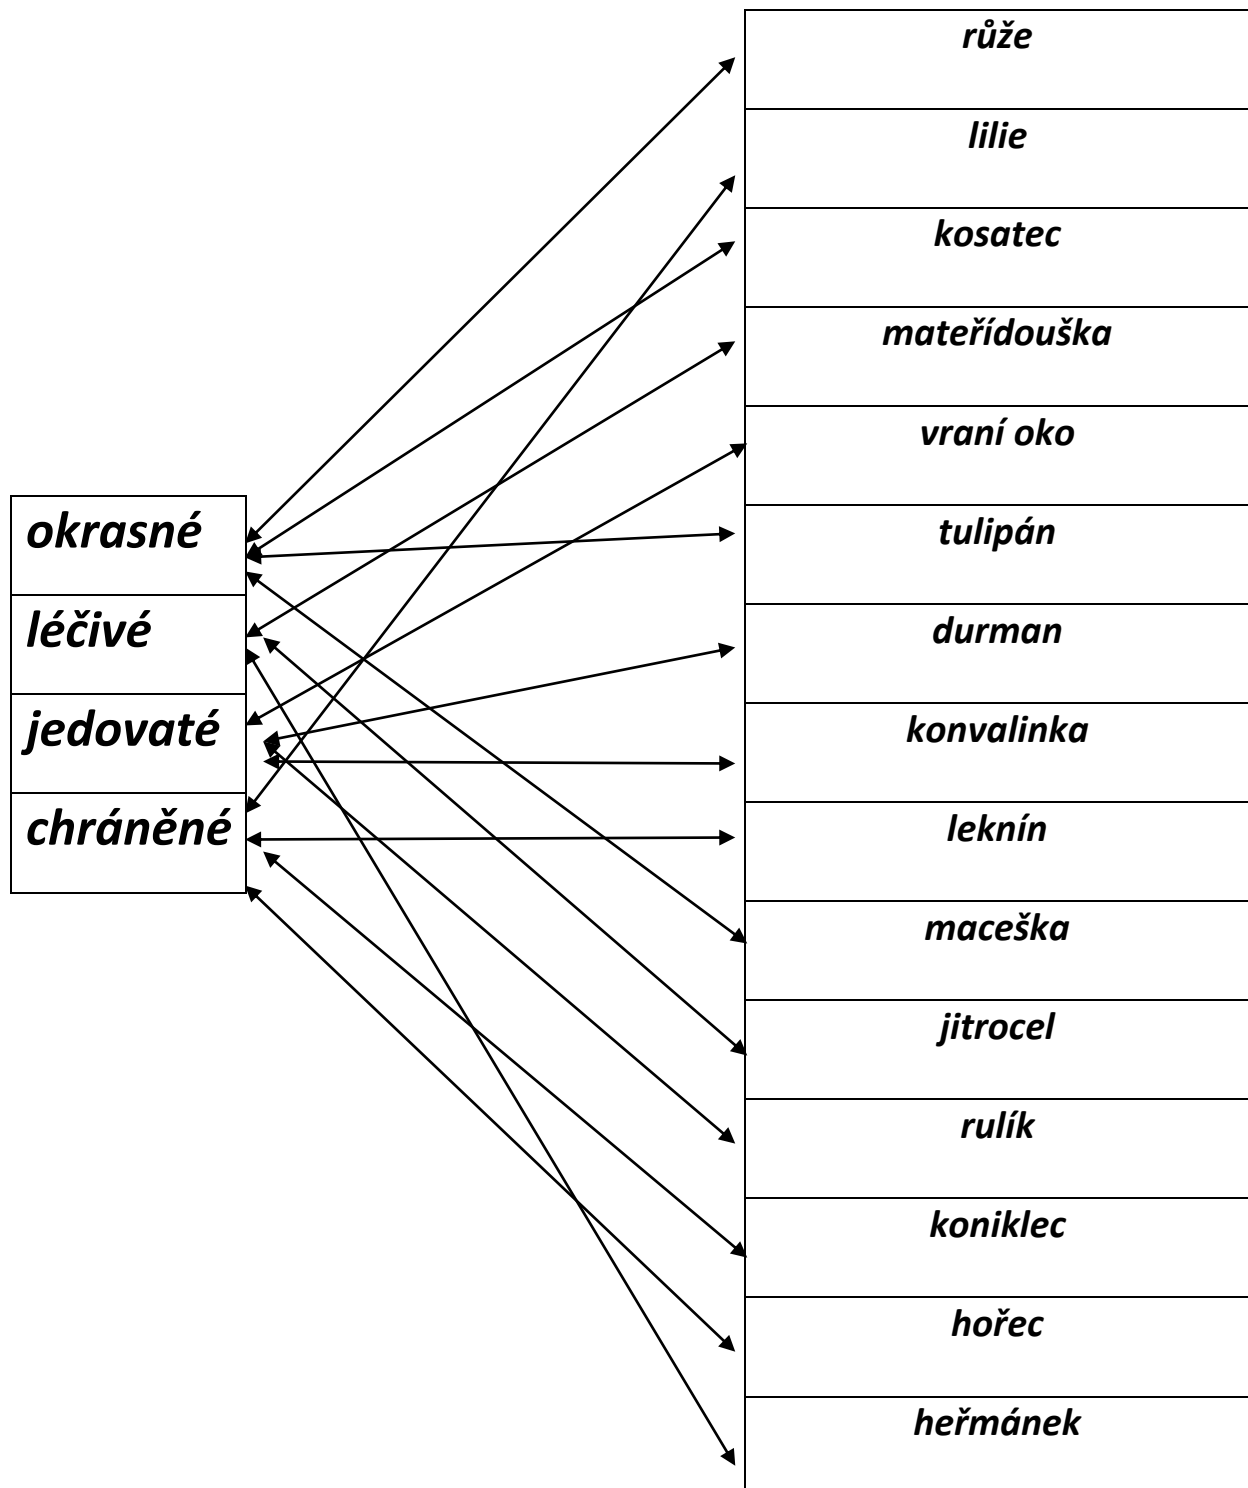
okrasné
léčivé
jedovaté
chráněné

| růže |
|---|
| lilie |
| kosatec |
| mateřídouška |
| vraní oko |
| tulipán |
| durman |
| konvalinka |
| leknín |
| maceška |
| jitrocel |
| rulík |
| koniklec |
| hořec |
| heřmánek |